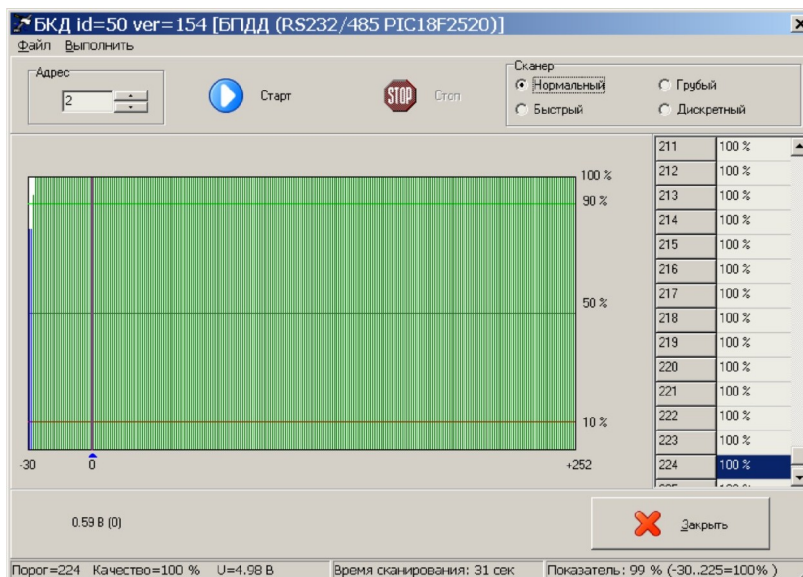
БКД id=50 ver=154 [БПДД (RS232/485 PIC18F2520)]

Файл Выполнить

Адрес
2

Старт

STOP Стоп

Сканер
Нормальный
Быстрый
Грубый
Дискретный

100 %
90 %
50 %
10 %

-30
0
+252

| 211 | 100 % |
|---|---|
| 212 | 100 % |
| 213 | 100 % |
| 214 | 100 % |
| 215 | 100 % |
| 216 | 100 % |
| 217 | 100 % |
| 218 | 100 % |
| 219 | 100 % |
| 220 | 100 % |
| 221 | 100 % |
| 222 | 100 % |
| 223 | 100 % |
| 224 | 100 % |

0.59 В (0)

Закрыть

Порог=224 Качество=100 % U=4.98 В | Время сканирования: 31 сек | Показатель: 99 % (-30..225=100 )